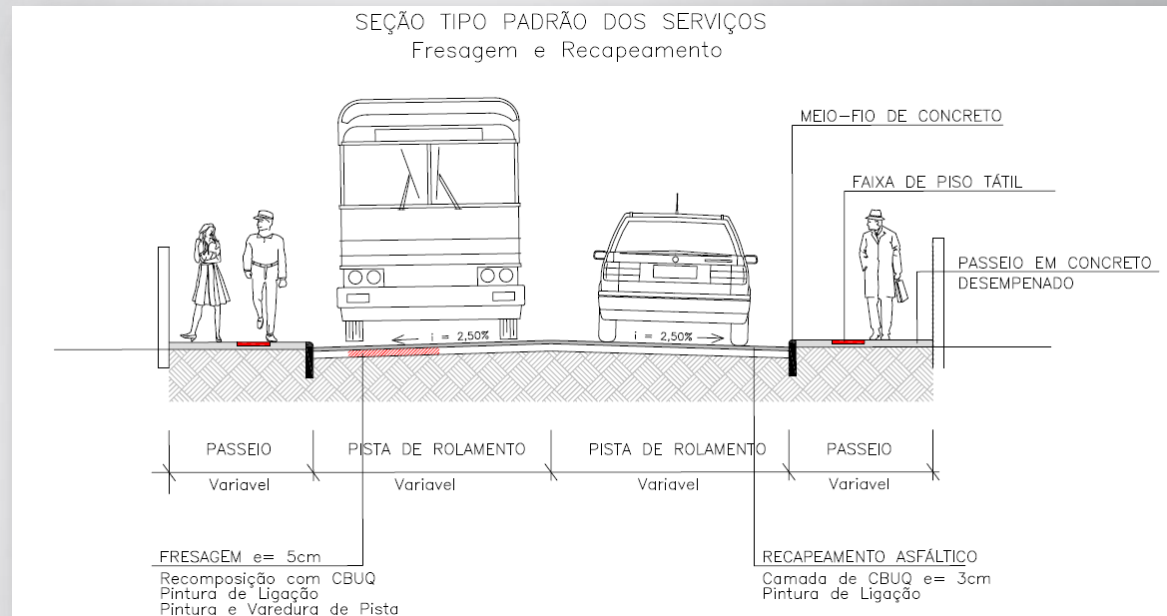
SEÇÃO TIPO PADRÃO DOS SERVIÇOS
Fresagem e Recapeamento

MEIO-FIO DE CONCRETO

FAIXA DE PISO TÁTIL

PASSEIO EM CONCRETO DESEMPENADO

i = 2,50%

i = 2,50%

| PASSEIO | PISTA DE ROLAMENTO | PISTA DE ROLAMENTO | PASSEIO |
|---|---|---|---|
| Variavel | Variavel | Variavel | Variavel |

FRESAGEM e= 5cm
Recomposição com CBUQ
Pintura de Ligação
Pintura e Varedura de Pista

RECAPEAMENTO ASFÁLTICO
Camada de CBUQ e= 3cm
Pintura de Ligação